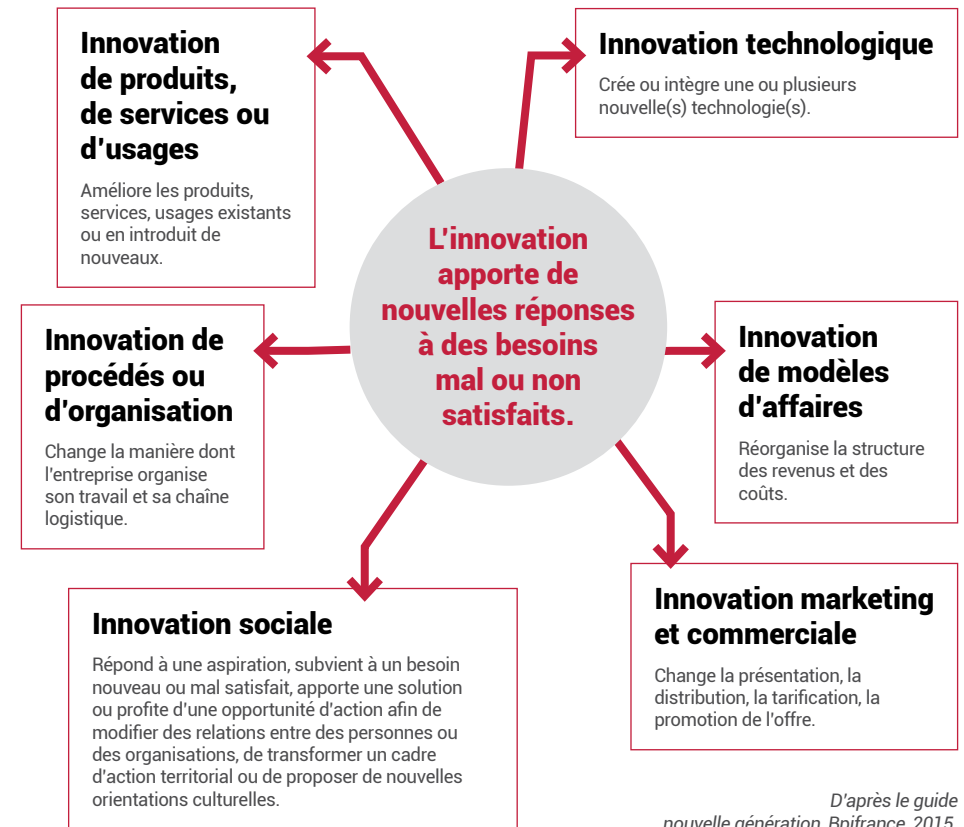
L'innovation apporte de nouvelles réponses à des besoins mal ou non satisfaits.

Innovation de produits, de services ou d'usages

Améliore les produits, services, usages existants ou en introduit de nouveaux.

Innovation technologique

Crée ou intègre une ou plusieurs nouvelle(s) technologie(s).

Innovation de procédés ou d'organisation

Change la manière dont l'entreprise organise son travail et sa chaîne logistique.

Innovation de modèles d'affaires

Réorganise la structure des revenus et des coûts.

Innovation sociale

Répond à une aspiration, subvient à un besoin nouveau ou mal satisfait, apporte une solution ou profite d'une opportunité d'action afin de modifier des relations entre des personnes ou des organisations, de transformer un cadre d'action territorial ou de proposer de nouvelles orientations culturelles.

Innovation marketing et commerciale

Change la présentation, la distribution, la tarification, la promotion de l'offre.

D'après le guide nouvelle génération, Bpifrance, 2015